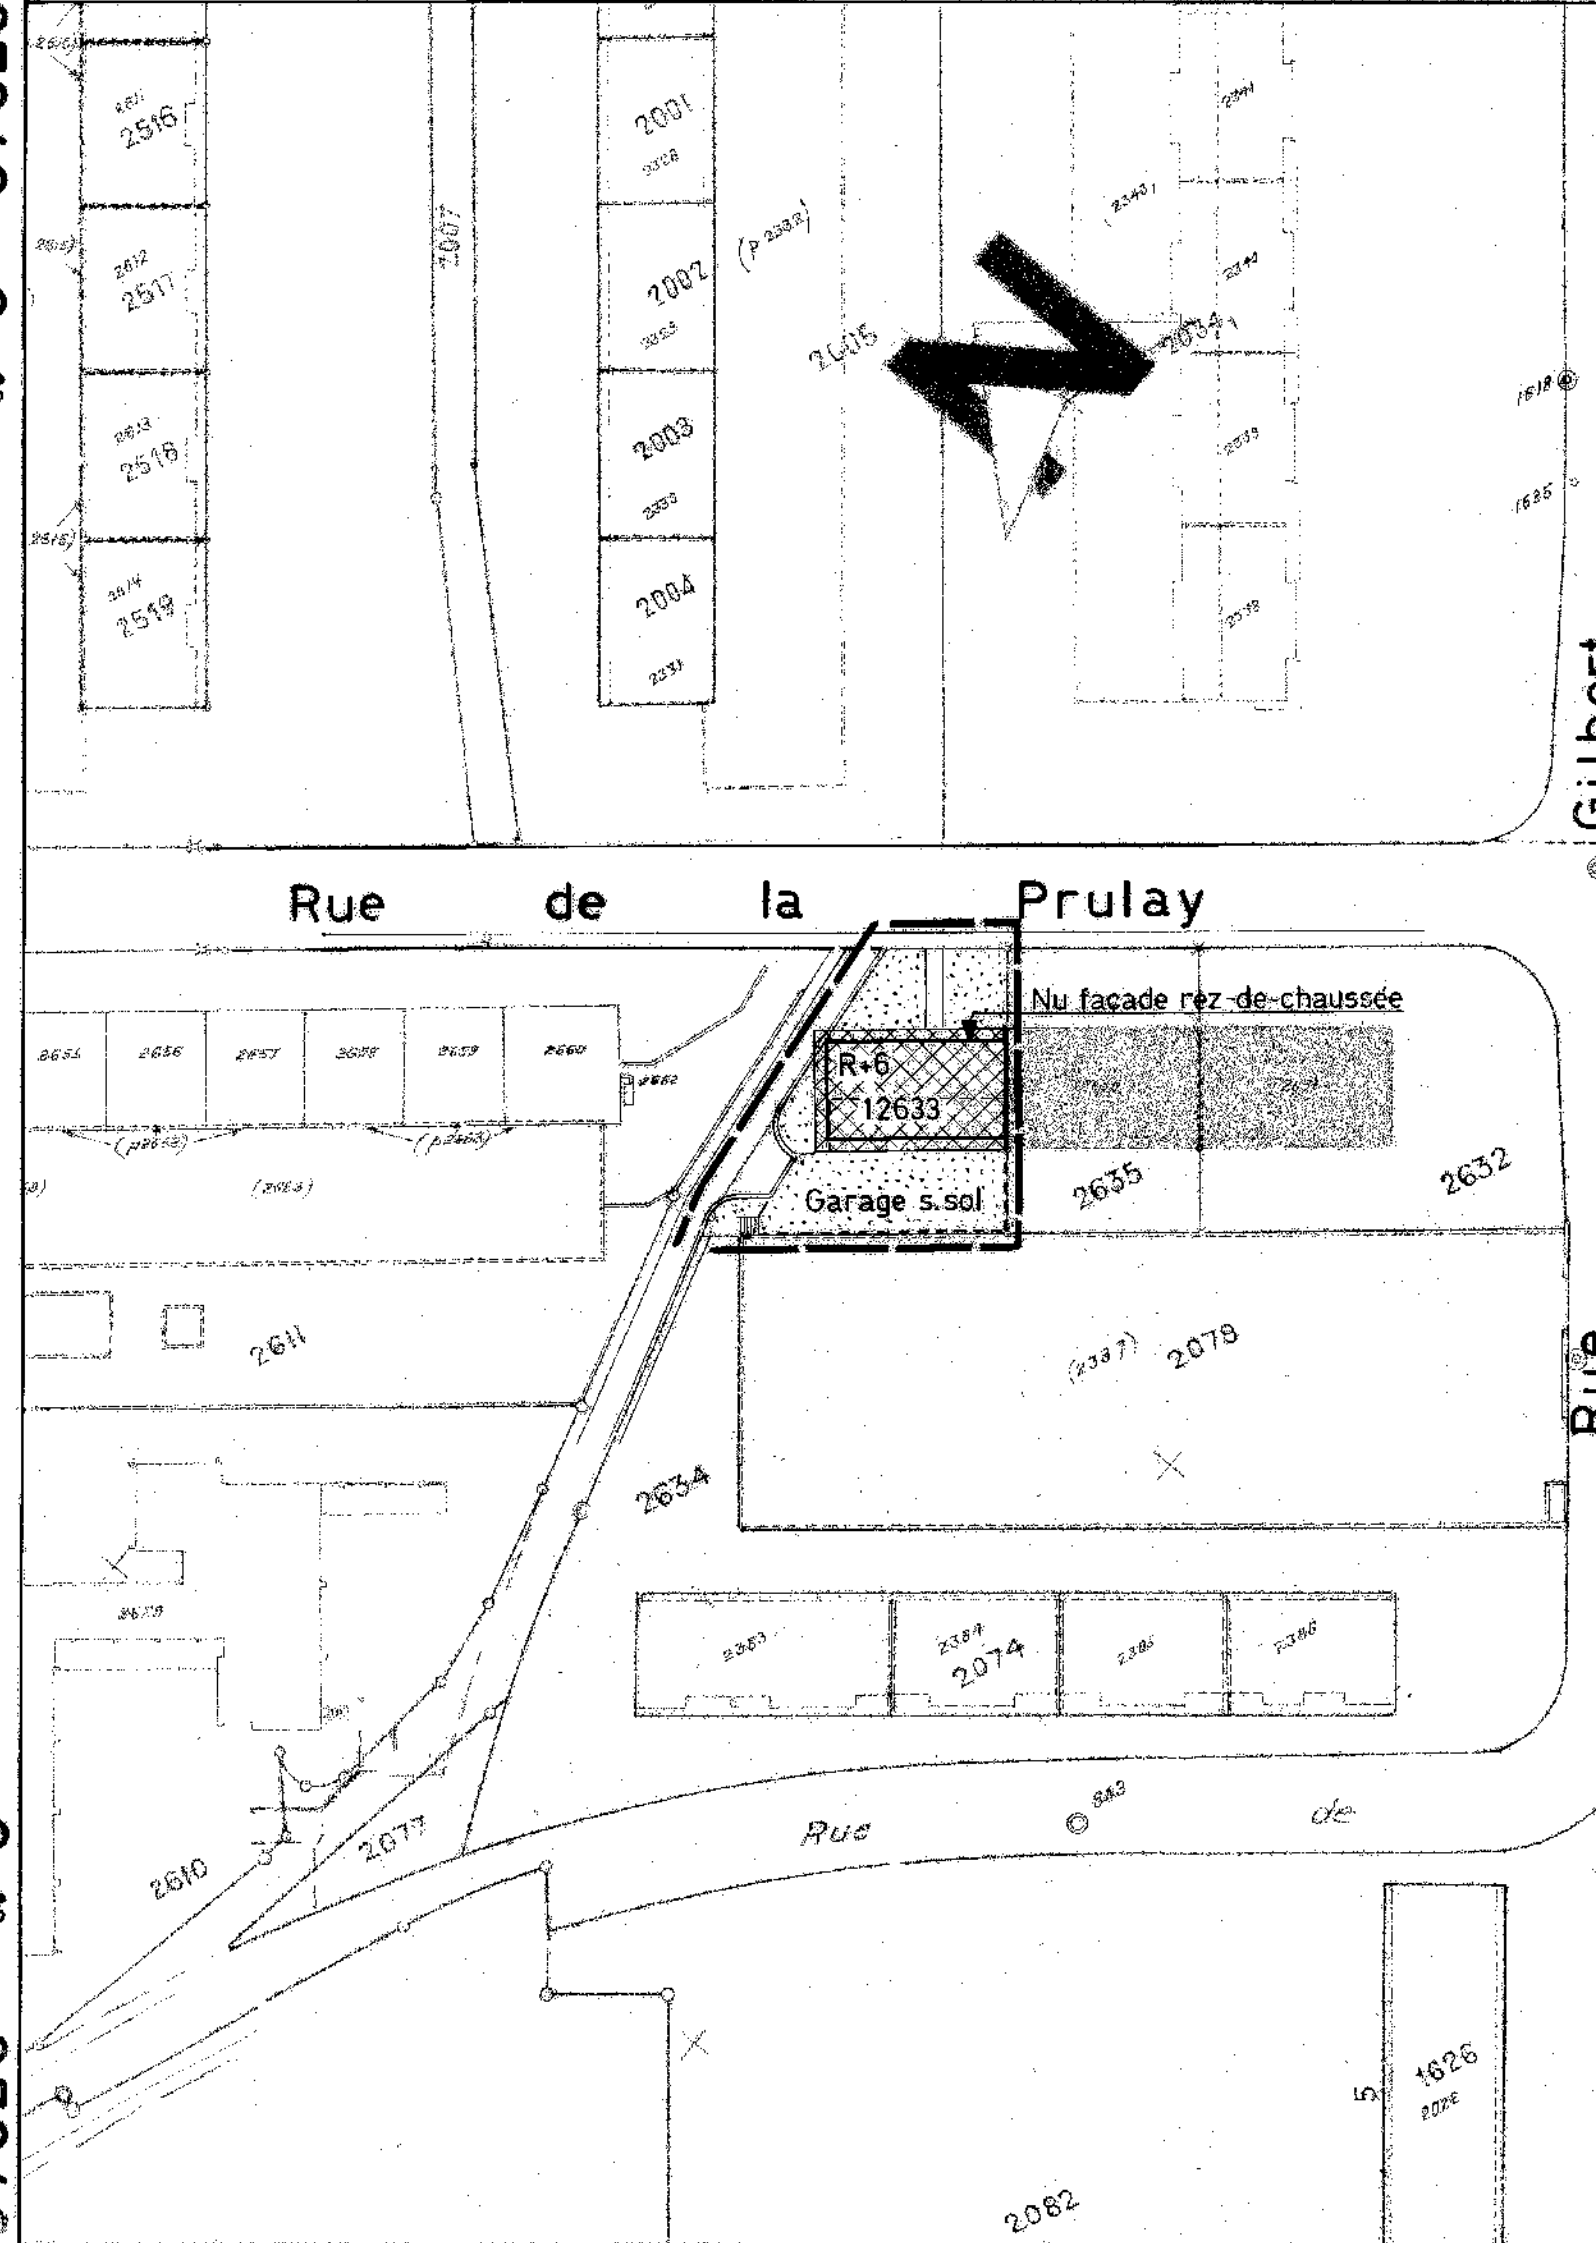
2611
2516
2612
2517
2613
2518
2614
2519
2007
2001
2328
(P 2332)
2002
2333
2003
2330
2004
2331
2015
2341
2340
2034
2339
2338
1618
1635
Gilbert
Rue de la Prulay
Nu façade rez-de-chaussée
2655
2656
2657
2658
2659
2660
2662
(p2663)
(p2663)
(2663)
R+6
12633
Garage s.sol
2635
2632
2611
(2337) 2079
Rue
2634
2678
2383
2384
2074
2385
2386
843
Rue de
2077
2610
5
1626
2082